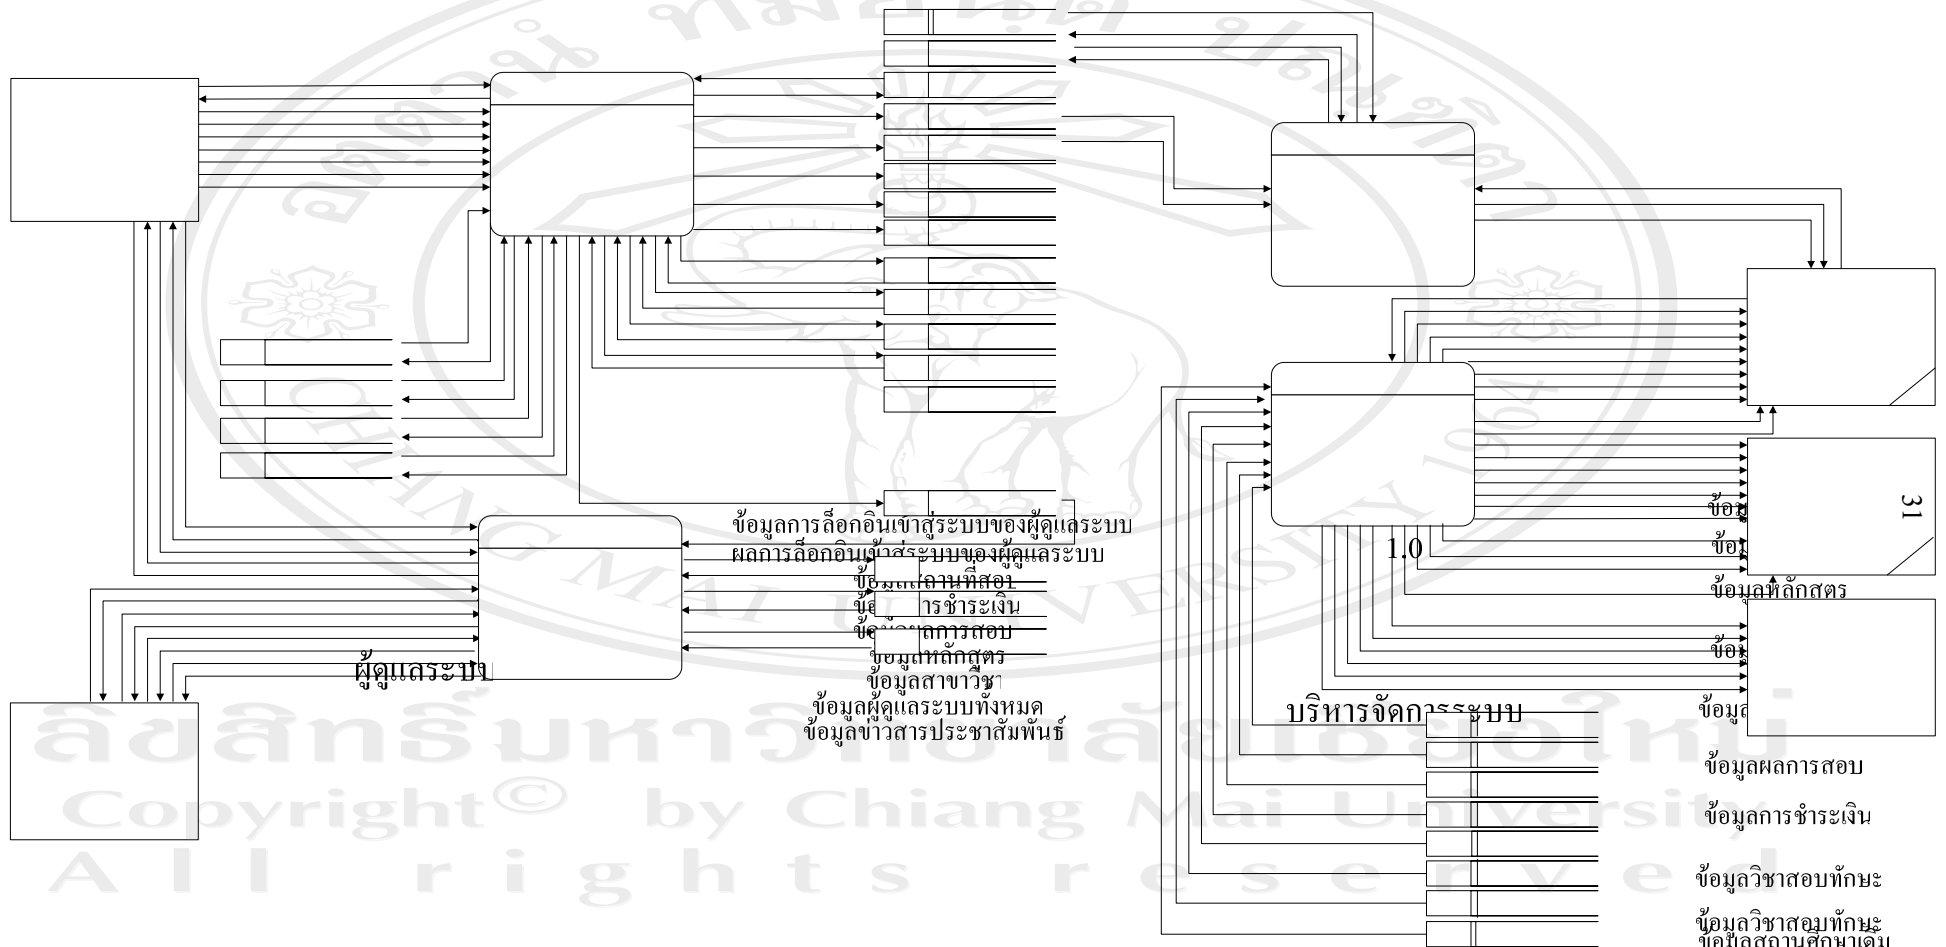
31

ข้อมูลการล็อกอินเข้าสู่ระบบของผู้ดูแลระบบ
ผลการล็อกอินเข้าสู่ระบบของผู้ดูแลระบบ
ข้อมูลสถานที่สอบ
ข้อมูลการชำระเงิน
ข้อมูลผลการสอบ
ข้อมูลหลักสูตร
ข้อมูลสาขาวิชา
ข้อมูลผู้ดูแลระบบทั้งหมด
ข้อมูลข่าวสารประชาสัมพันธ์

ผู้ดูแลระบบ

1.0

บริหารจัดการระบบ

ข้อมู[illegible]
ข้อม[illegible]
ข้อมูลหลักสตร
ข้อมู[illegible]
ข้อมูล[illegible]

ข้อมูลผลการสอบ
ข้อมูลการชำระเงิน
ข้อมูลวิชาสอบทักษะ
ข้อมูลวิชาสอบทักษะ
ข้อมูลสถานศึกษาเดิม

ลิขสิทธิ์มหาวิทยาลัยเชียงใหม่
Copyright© by Chiang Mai University
All rights reserved